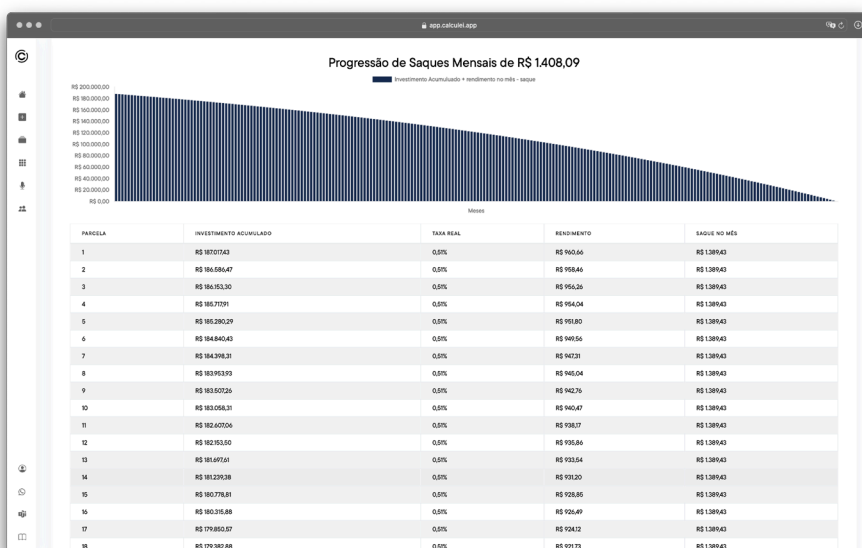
app.calculei.app

Progressão de Saques Mensais de R$ 1.408,09

Investimento Acumulado + rendimento no mês - saque

R$ 200.000,00
R$ 180.000,00
R$ 160.000,00
R$ 140.000,00
R$ 120.000,00
R$ 100.000,00
R$ 80.000,00
R$ 60.000,00
R$ 40.000,00
R$ 20.000,00
R$ 0,00

Meses

| PARCELA | INVESTIMENTO ACUMULADO | TAXA REAL | RENDIMENTO | SAQUE NO MÊS |
|---|---|---|---|---|
| 1 | R$ 187.017,43 | 0,51% | R$ 960,66 | R$ 1.389,43 |
| 2 | R$ 186.586,47 | 0,51% | R$ 958,46 | R$ 1.389,43 |
| 3 | R$ 186.153,30 | 0,51% | R$ 956,26 | R$ 1.389,43 |
| 4 | R$ 185.717,91 | 0,51% | R$ 954,04 | R$ 1.389,43 |
| 5 | R$ 185.280,29 | 0,51% | R$ 951,80 | R$ 1.389,43 |
| 6 | R$ 184.840,43 | 0,51% | R$ 949,56 | R$ 1.389,43 |
| 7 | R$ 184.398,31 | 0,51% | R$ 947,31 | R$ 1.389,43 |
| 8 | R$ 183.953,93 | 0,51% | R$ 945,04 | R$ 1.389,43 |
| 9 | R$ 183.507,26 | 0,51% | R$ 942,76 | R$ 1.389,43 |
| 10 | R$ 183.058,31 | 0,51% | R$ 940,47 | R$ 1.389,43 |
| 11 | R$ 182.607,06 | 0,51% | R$ 938,17 | R$ 1.389,43 |
| 12 | R$ 182.153,50 | 0,51% | R$ 935,86 | R$ 1.389,43 |
| 13 | R$ 181.697,61 | 0,51% | R$ 933,54 | R$ 1.389,43 |
| 14 | R$ 181.239,38 | 0,51% | R$ 931,20 | R$ 1.389,43 |
| 15 | R$ 180.778,81 | 0,51% | R$ 928,85 | R$ 1.389,43 |
| 16 | R$ 180.315,88 | 0,51% | R$ 926,49 | R$ 1.389,43 |
| 17 | R$ 179.850,57 | 0,51% | R$ 924,12 | R$ 1.389,43 |
| 18 | R$ 179.382,88 | 0,51% | R$ 921,73 | R$ 1.389,43 |